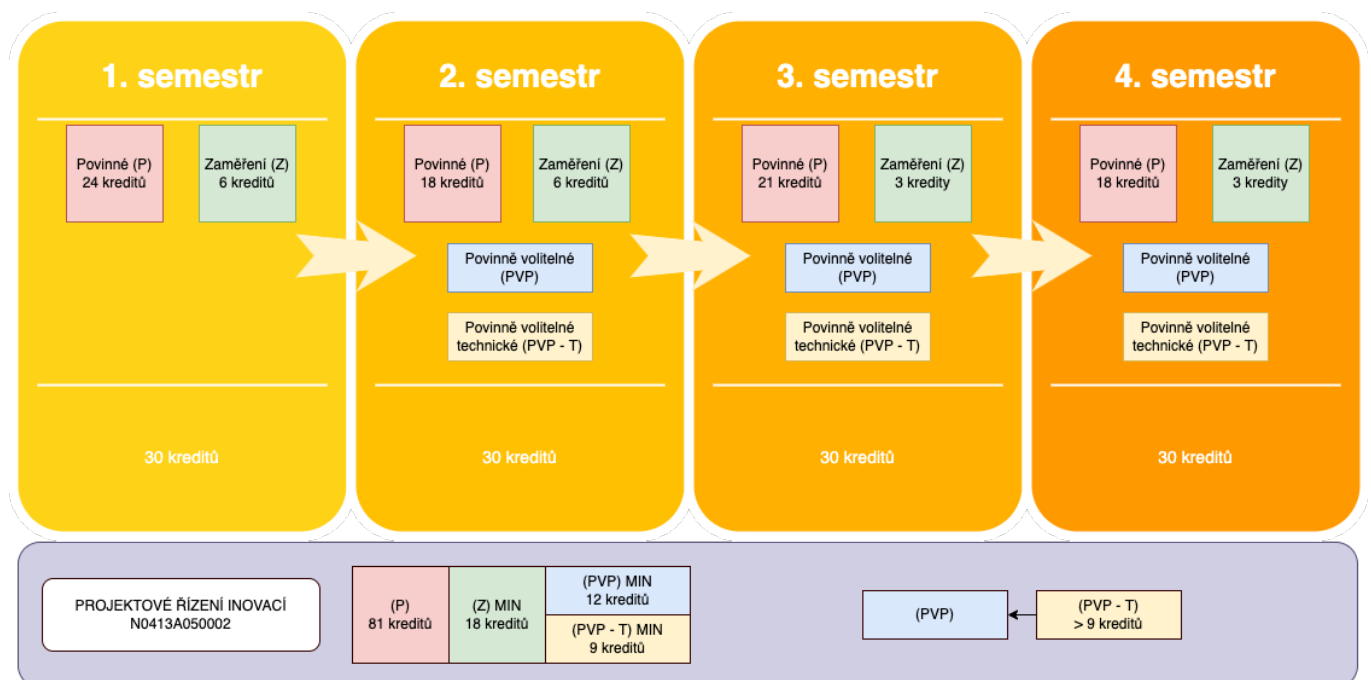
1. semestr

Povinné (P)
24 kreditů

Zaměření (Z)
6 kreditů

30 kreditů

2. semestr

Povinné (P)
18 kreditů

Zaměření (Z)
6 kreditů

Povinně volitelné
(PVP)

Povinně volitelné
technické (PVP - T)

30 kreditů

3. semestr

Povinné (P)
21 kreditů

Zaměření (Z)
3 kredity

Povinně volitelné
(PVP)

Povinně volitelné
technické (PVP - T)

30 kreditů

4. semestr

Povinné (P)
18 kreditů

Zaměření (Z)
3 kredity

Povinně volitelné
(PVP)

Povinně volitelné
technické (PVP - T)

30 kreditů

PROJEKTOVÉ ŘÍZENÍ INOVACÍ
N0413A050002

(P)
81 kreditů

(Z) MIN
18 kreditů

(PVP) MIN
12 kreditů

(PVP - T) MIN
9 kreditů

(PVP)

(PVP - T)
> 9 kreditů